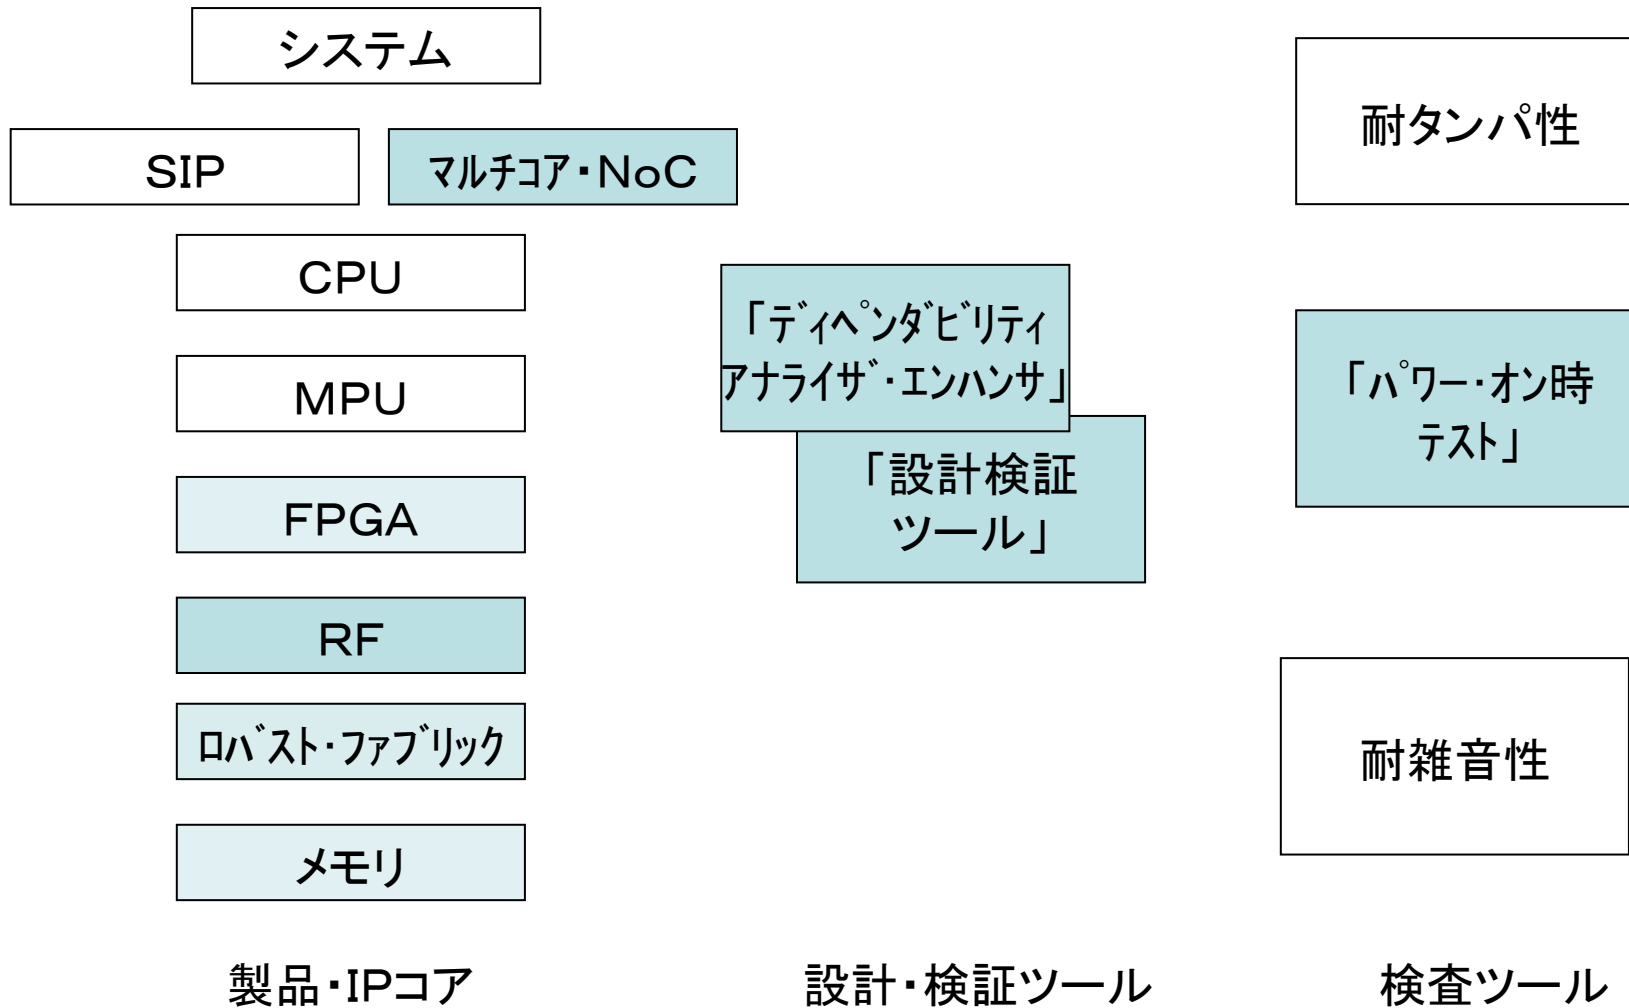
システム

SIP

マルチコア・NoC

CPU

MPU

FPGA

RF

ロバスト・ファブリック

メモリ

製品・IPコア

「ディペンダビリティアナライザ・エンハンサ」

「設計検証ツール」

設計・検証ツール

耐タンパ性

「パワー・オン時テスト」

耐雑音性

検査ツール